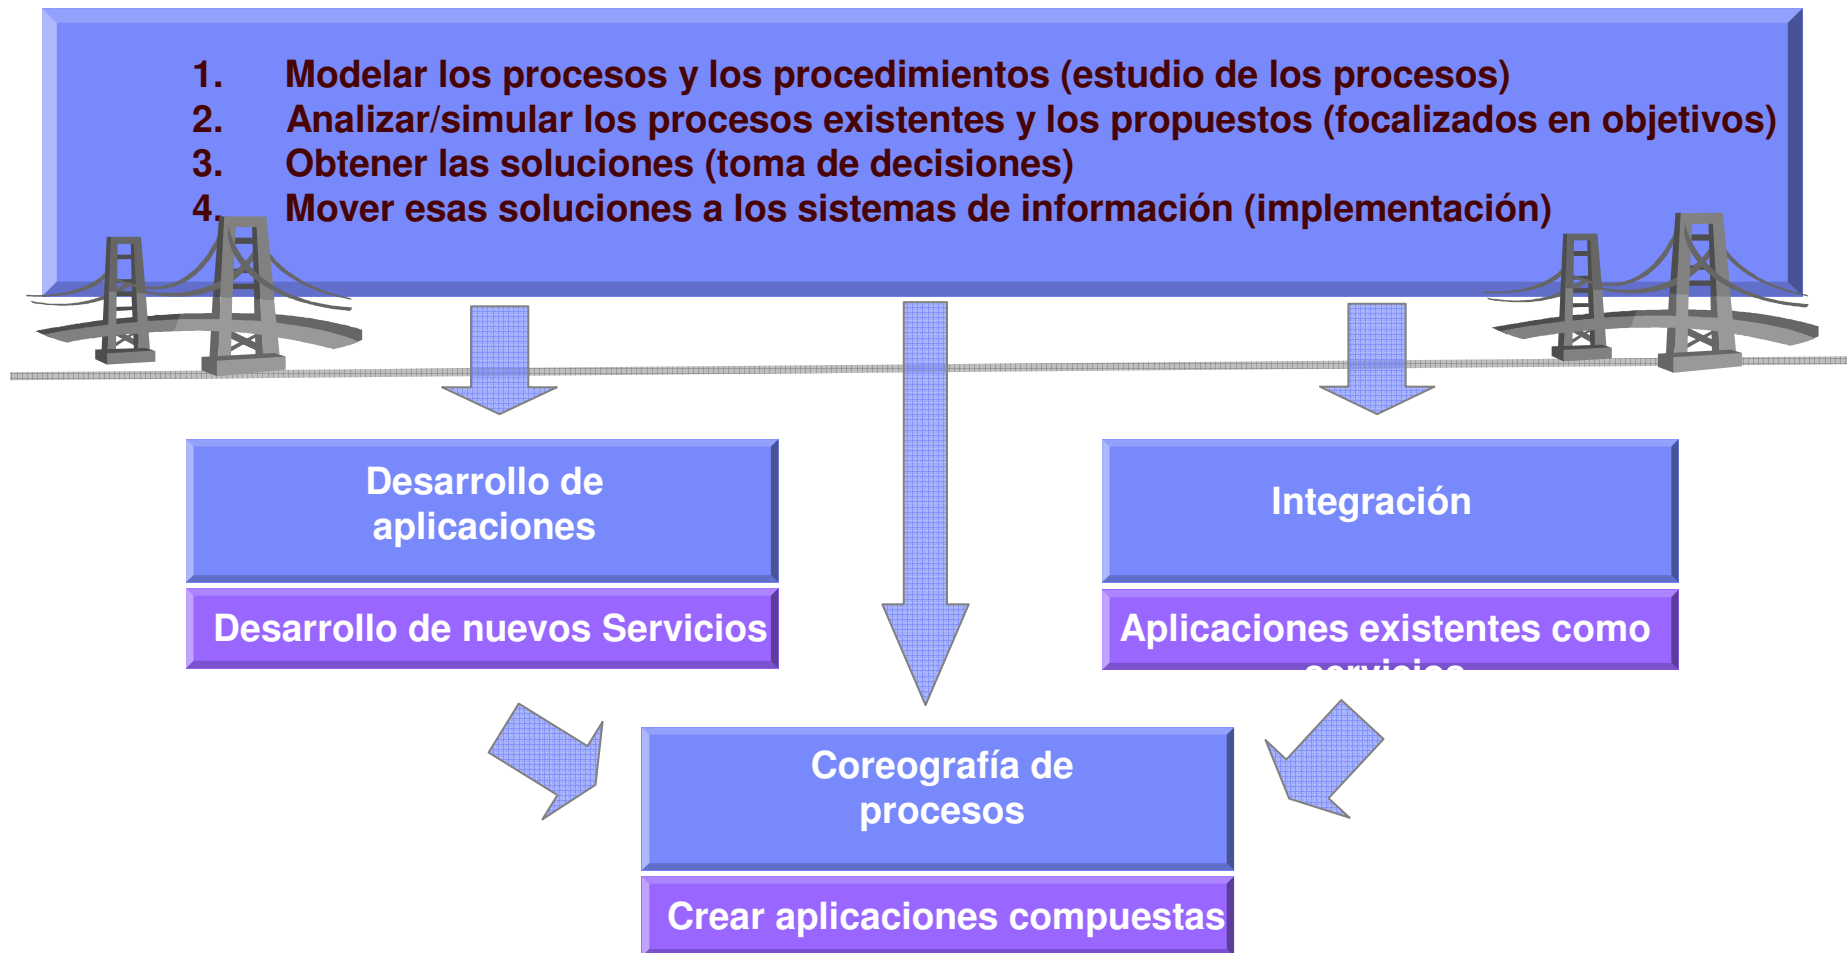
1. Modelar los procesos y los procedimientos (estudio de los procesos)
2. Analizar/simular los procesos existentes y los propuestos (focalizados en objetivos)
3. Obtener las soluciones (toma de decisiones)
4. Mover esas soluciones a los sistemas de información (implementación)

Desarrollo de aplicaciones

Desarrollo de nuevos Servicios

Integración

Aplicaciones existentes como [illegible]

Coreografía de procesos

Crear aplicaciones compuestas